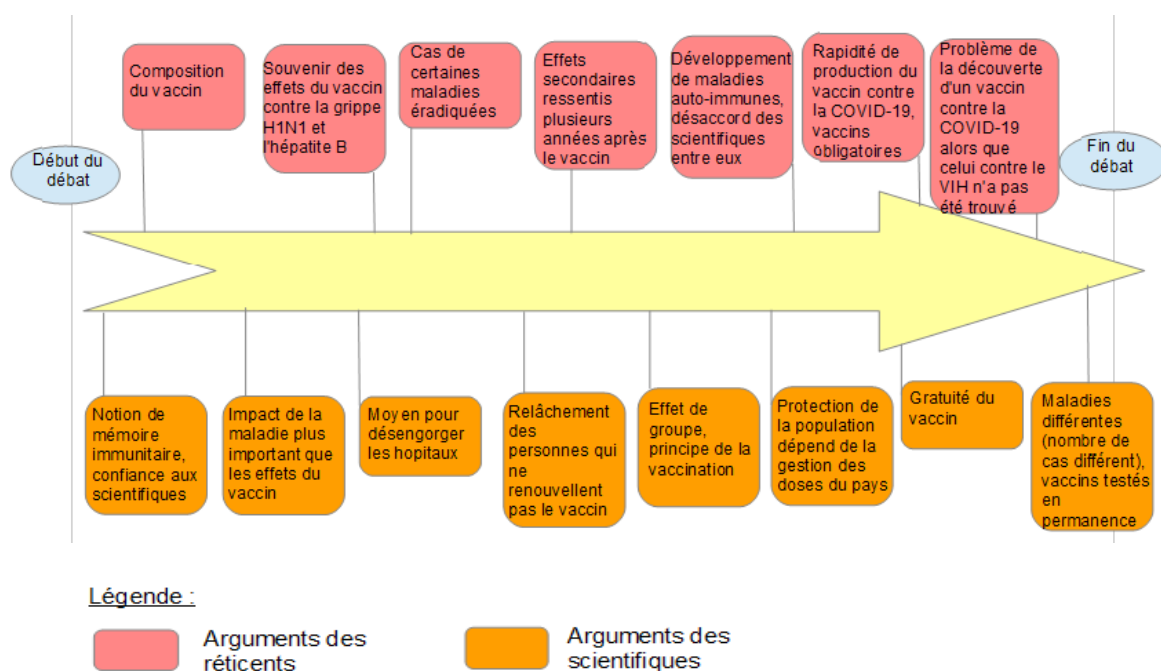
Début du débat

Composition du vaccin

Souvenir des effets du vaccin contre la grippe H1N1 et l'hépatite B

Cas de certaines maladies éradiquées

Effets secondaires ressentis plusieurs années après le vaccin

Développement de maladies auto-immunes, désaccord des scientifiques entre eux

Rapidité de production du vaccin contre la COVID-19, vaccins obligatoires

Problème de la découverte d'un vaccin contre la COVID-19 alors que celui contre le VIH n'a pas été trouvé

Fin du débat

Notion de mémoire immunitaire, confiance aux scientifiques

Impact de la maladie plus important que les effets du vaccin

Moyen pour désengorger les hopitaux

Relâchement des personnes qui ne renouvellent pas le vaccin

Effet de groupe, principe de la vaccination

Protection de la population dépend de la gestion des doses du pays

Gratuité du vaccin

Maladies différentes (nombre de cas différent), vaccins testés en permanence

Légende :

Arguments des réticents

Arguments des scientifiques